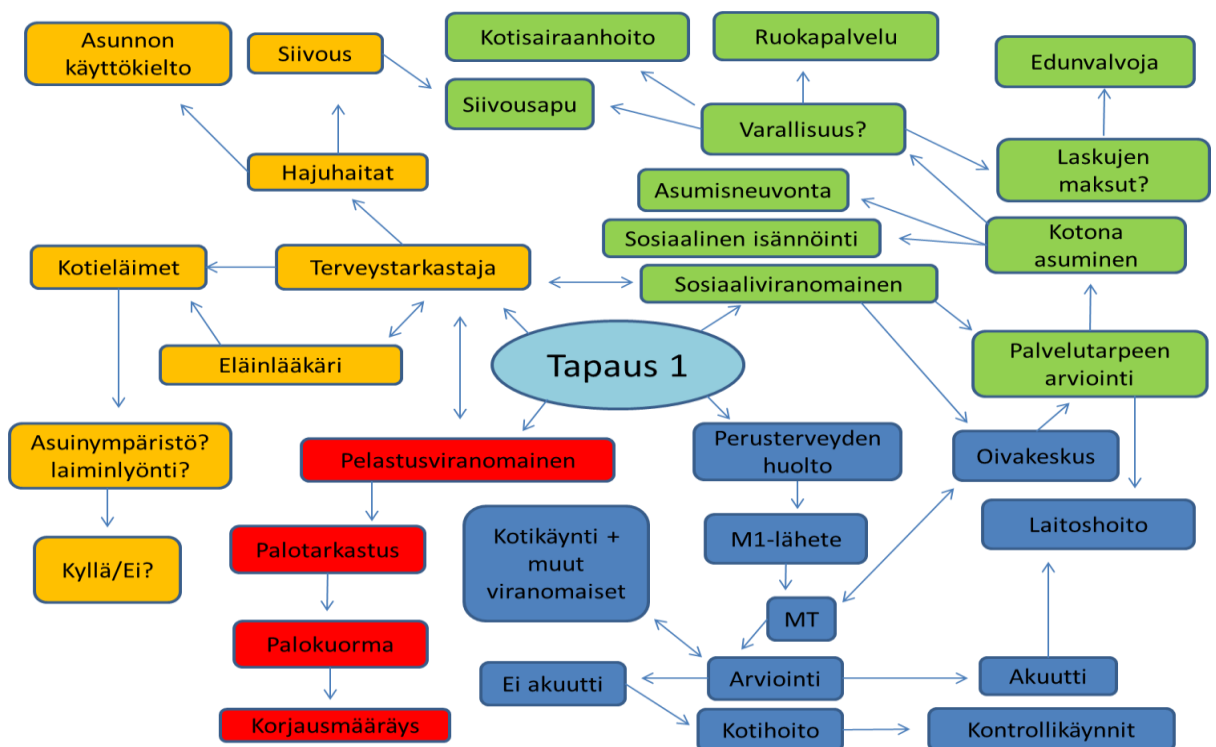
Tapaus 1

Terveystarkastaja

Hajuhaitat

Asunnon käyttökielto

Siivous

Kotieläimet

Eläinlääkäri

Asuinympäristö? laiminlyönti?

Kyllä/Ei?

Pelastusviranomainen

Palotarkastus

Palokuorma

Korjausmääräys

Sosiaaliviranomainen

Kotisairaanhoito

Ruokapalvelu

Siivousapu

Varallisuus?

Edunvalvoja

Laskujen maksut?

Asumisneuvonta

Sosiaalinen isännöinti

Kotona asuminen

Palvelutarpeen arviointi

Oivakeskus

Laitoshoito

Perusterveyden huolto

M1-lähete

MT

Kotikäynti + muut viranomaiset

Arviointi

Ei akuutti

Akuutti

Kotihoito

Kontrollikäynnit